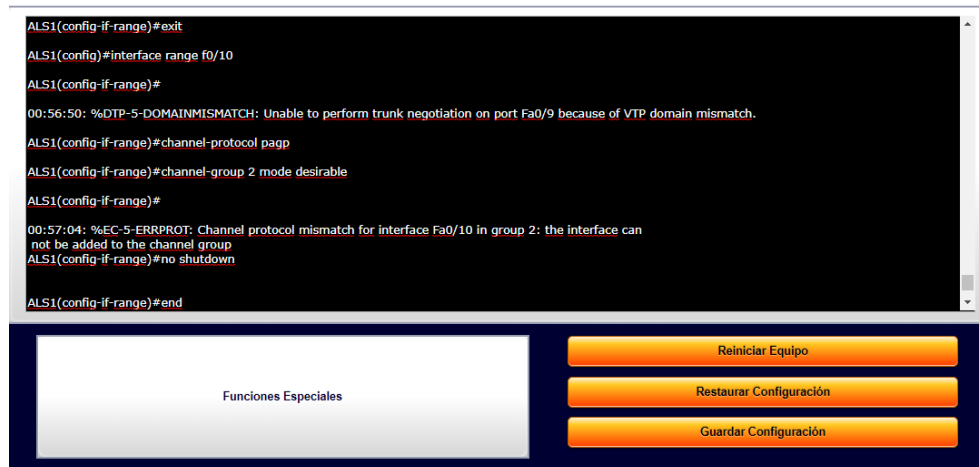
ALS1(config-if-range)#exit

ALS1(config)#interface range f0/10

ALS1(config-if-range)#

00:56:50: %DTP-5-DOMAINMISMATCH: Unable to perform trunk negotiation on port Fa0/9 because of VTP domain mismatch.

ALS1(config-if-range)#channel-protocol pagp

ALS1(config-if-range)#channel-group 2 mode desirable

ALS1(config-if-range)#

00:57:04: %EC-5-ERRPROT: Channel protocol mismatch for interface Fa0/10 in group 2: the interface can not be added to the channel group
ALS1(config-if-range)#no shutdown

ALS1(config-if-range)#end

Funciones Especiales

Reiniciar Equipo

Restaurar Configuración

Guardar Configuración